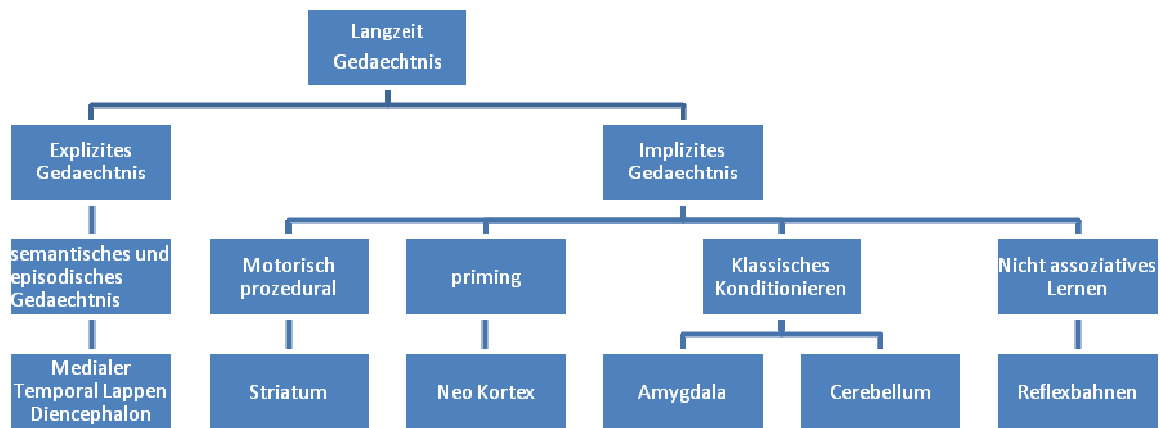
Langzeit Gedaechtnis

Explizites Gedaechtnis

semantisches und episodisches Gedaechtnis

Medialer Temporal Lappen Diencephalon

Implizites Gedaechtnis

Motorisch prozedural

Striatum

priming

Neo Kortex

Klassisches Konditionieren

Amygdala

Cerebellum

Nicht assoziatives Lernen

Reflexbahnen